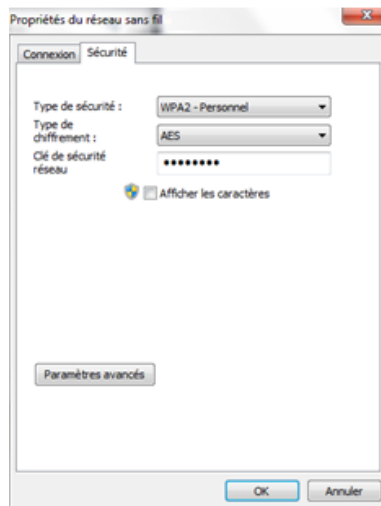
Propriétés du réseau sans fil

Connexion Sécurité

Type de sécurité : WPA2 - Personnel

Type de chiffrement : AES

Clé de sécurité réseau ••••••••

Afficher les caractères

Paramètres avancés

OK Annuler